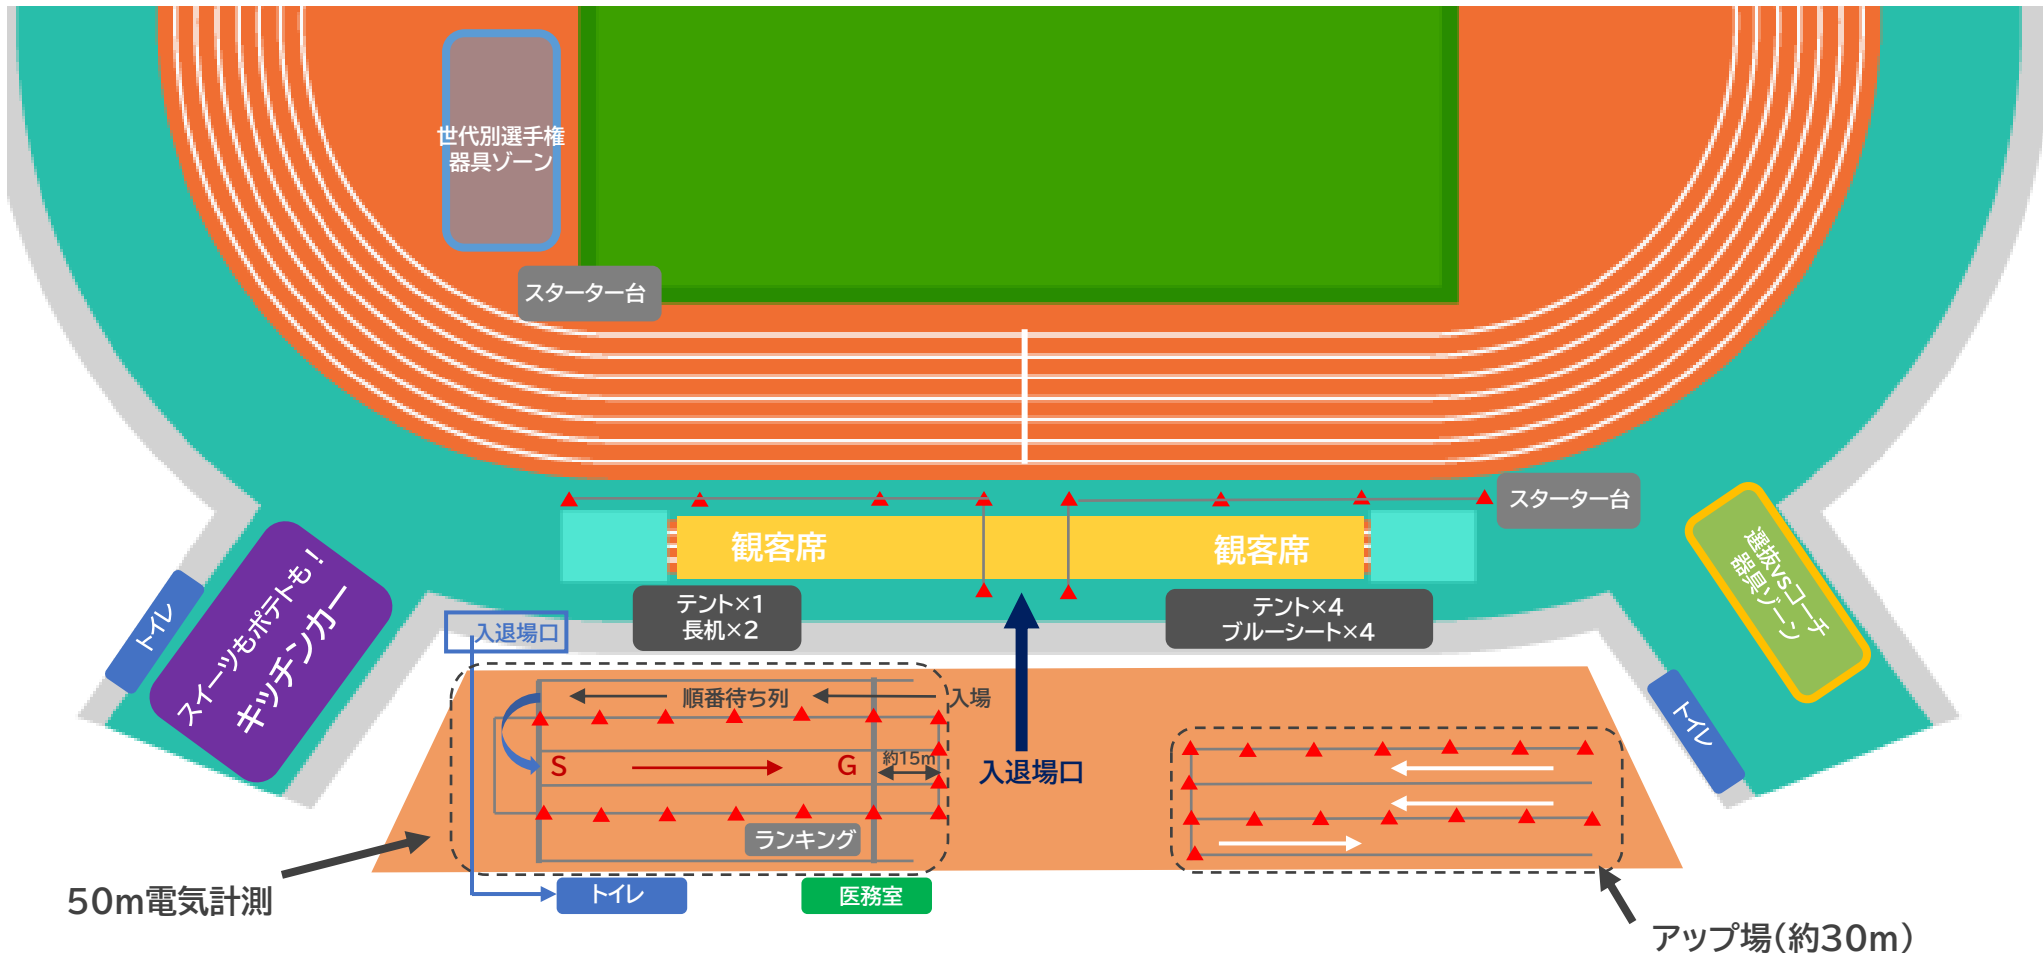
世代別選手権
器具ゾーン

スターター台

スターター台

観客席

観客席

テント×1
長机×2

テント×4
ブルーシート×4

選抜vsコーチ
器具ゾーン

トイレ

スイーツもポテトも！
キッチンカー

入退場口

順番待ち列

入場

S

G

約15m

ランキング

入退場口

トイレ

トイレ

医務室

50m電気計測

アップ場（約30m）